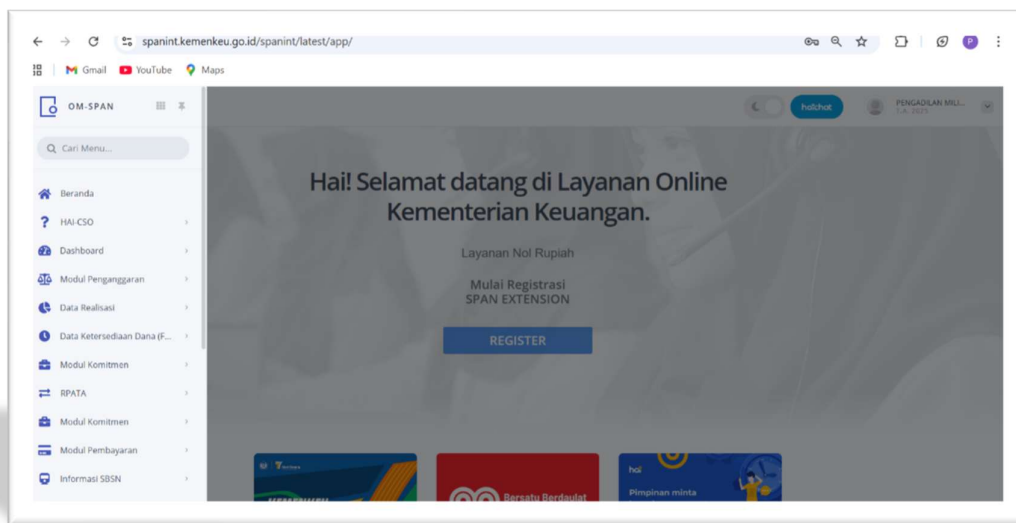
spanint.kemenkeu.go.id/spanint/latest/app/

Gmail YouTube Maps

OM-SPAN

Cari Menu...

Beranda
HAI-CSO
Dashboard
Modul Penganggaran
Data Realisasi
Data Ketersediaan Dana (F...
Modul Komitmen
RPATA
Modul Komitmen
Modul Pembayaran
Informasi SBSN

halochat

PENGADILAN MILI...
T.A. 2025

Hai! Selamat datang di Layanan Online Kementerian Keuangan.

Layanan Nol Rupiah

Mulai Registrasi
SPAN EXTENSION

REGISTER

Bersatu Berdaulat

hai
Pimpinan minta